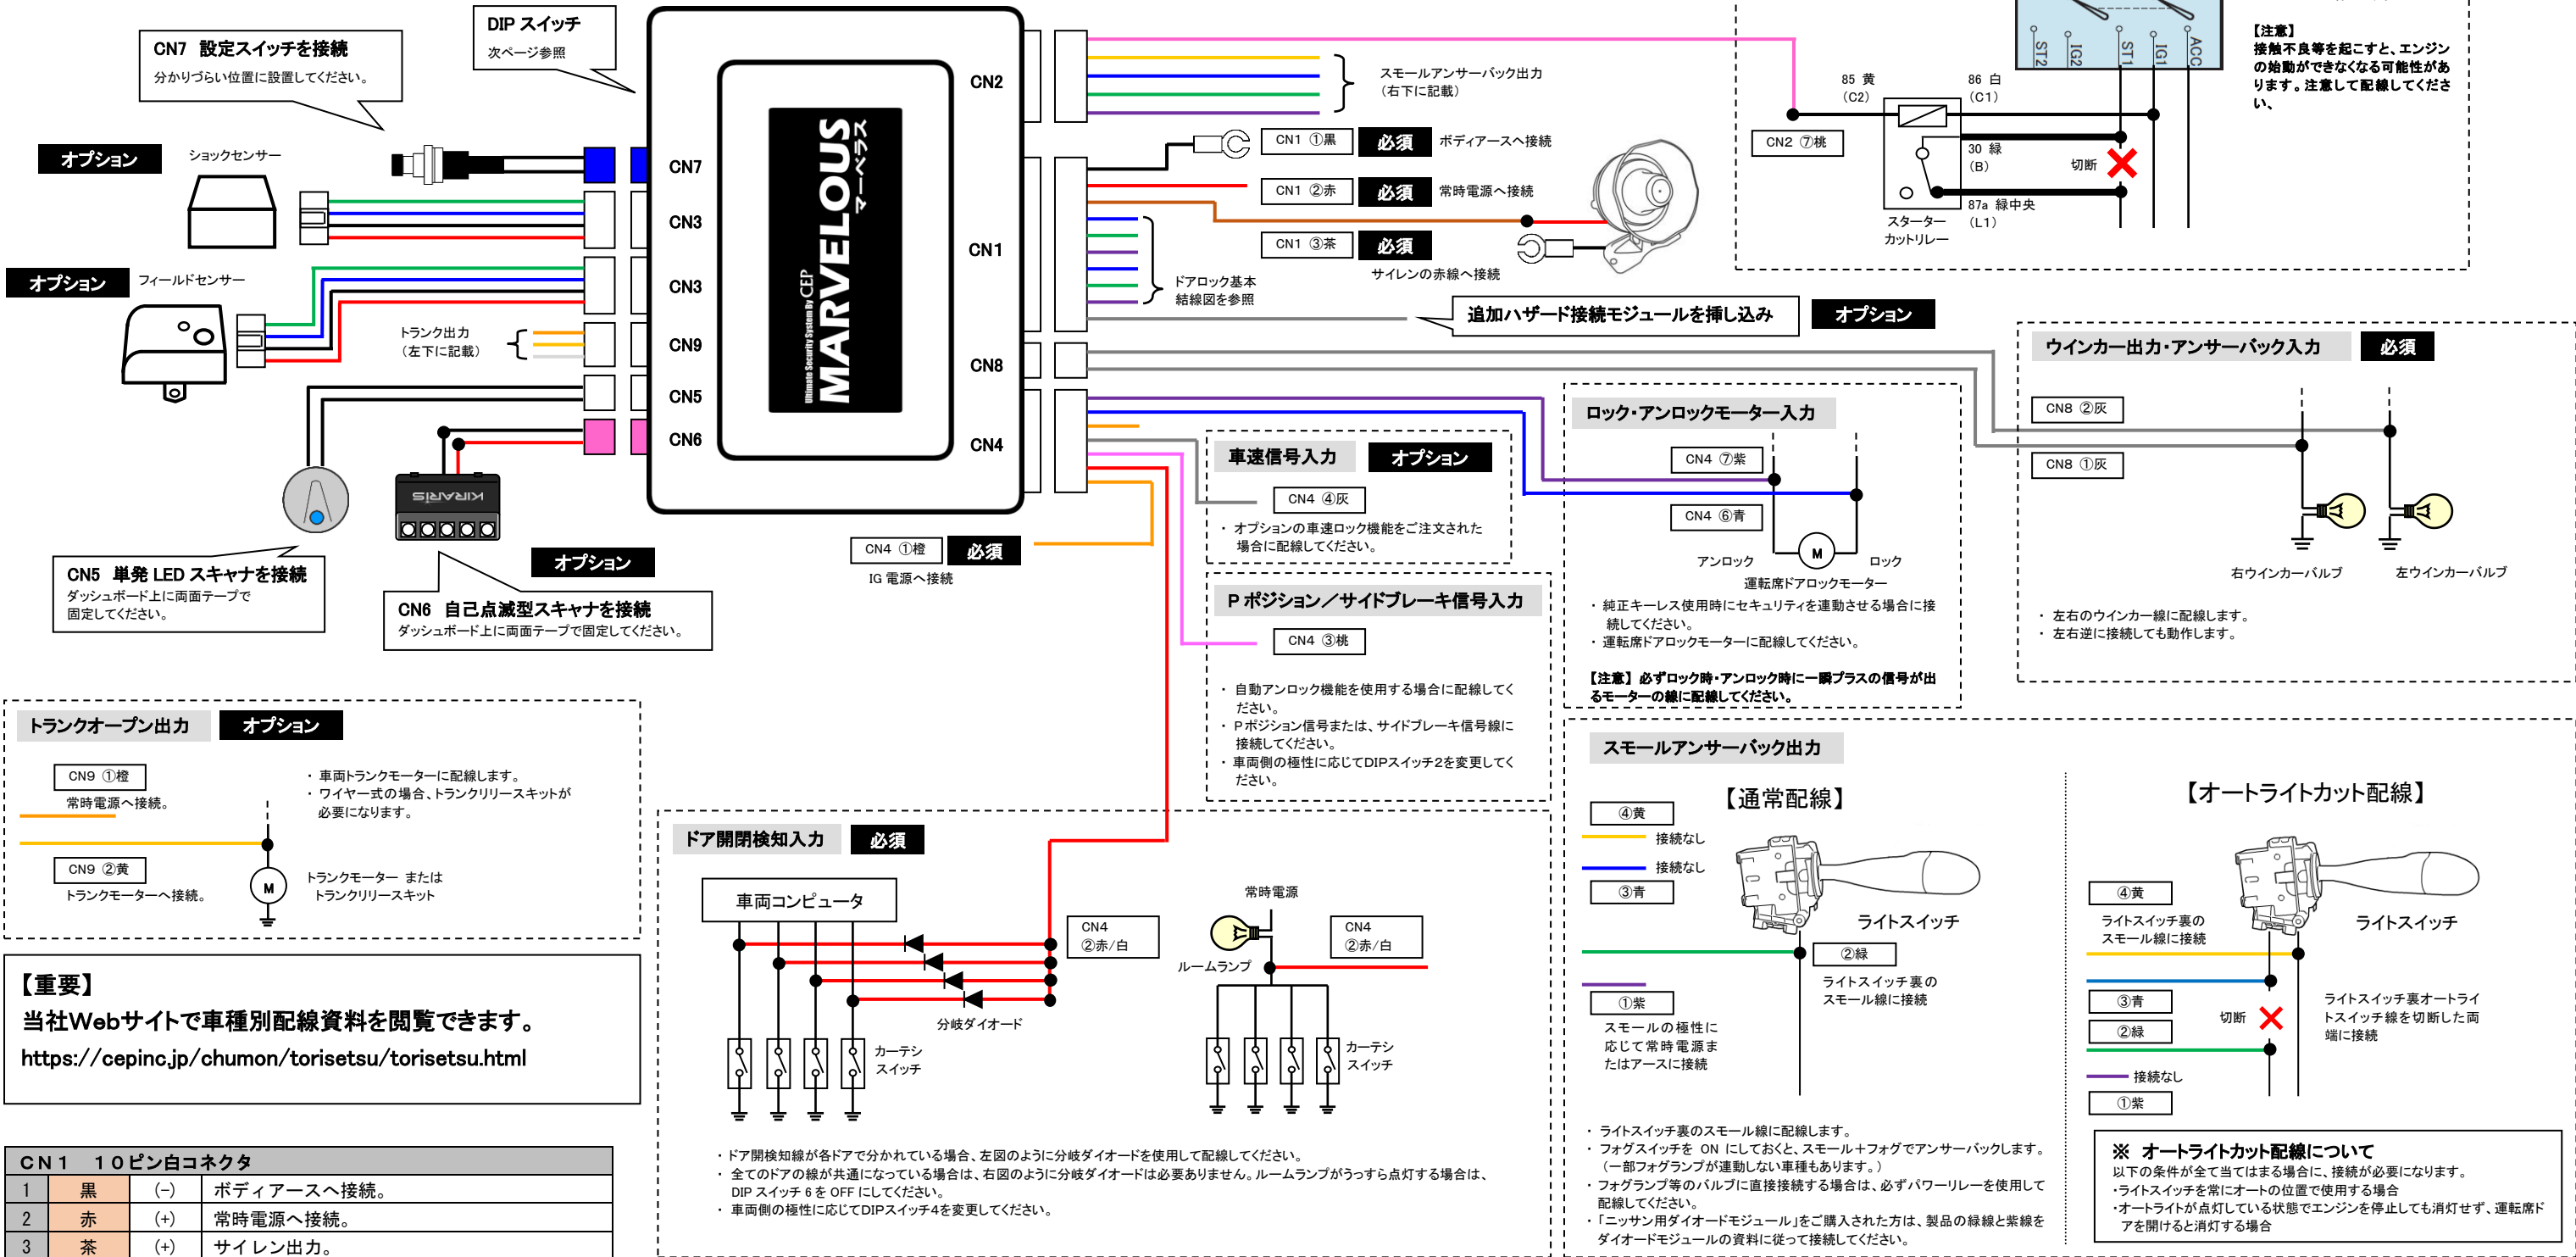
DIP スイッチ
次ページ参照

CN7 設定スイッチを接続
分かりづらい位置に設置してください。

オプション
ショックセンサー

オプション
フィールドセンサー

トランク出力
（左下に記載）

CN7
CN3
CN3
CN9
CN5
CN6

Ultimate Security System By CEP
MARVELOUS
マーベラス

CN2
CN1
CN8
CN4

スモールアンサーバック出力
（右下に記載）

CN1 ①黒 必須 ボディアースへ接続
CN1 ②赤 必須 常時電源へ接続
CN1 ③茶 必須 サイレンの赤線へ接続

ドアロック基本結線図を参照

追加ハザード接続モジュールを挿し込み オプション

85 黄 （C2）
86 白 （C1）
CN2 ⑦桃
30 緑 （B）
切断
87a 緑中央 （L1）
スターターカットリレー
ST2 IG2 ST1 IG1 ACC

【注意】
接触不良等を起こすと、エンジンの始動ができなくなる可能性があります。注意して配線してください、

ウインカー出力・アンサーバック入力 必須
CN8 ②灰
CN8 ①灰
右ウインカーバルブ
左ウインカーバルブ
・ 左右のウインカー線に配線します。
・ 左右逆に接続しても動作します。

ロック・アンロックモーター入力
CN4 ⑦紫
CN4 ⑥青
アンロック M ロック
運転席ドアロックモーター
・ 純正キーレス使用時にセキュリティを連動させる場合に接続してください。
・ 運転席ドアロックモーターに配線してください。
【注意】必ずロック時・アンロック時に一瞬プラスの信号が出るモーターの線に配線してください。

車速信号入力 オプション
CN4 ④灰
・ オプションの車速ロック機能をご注文された場合に配線してください。

CN4 ①橙 必須
IG 電源へ接続

P ポジション／サイドブレーキ信号入力
CN4 ③桃
・ 自動アンロック機能を使用する場合に配線してください。
・ Pポジション信号または、サイドブレーキ信号線に接続してください。
・ 車両側の極性に応じてDIPスイッチ2を変更してください。

KIRARIS
オプション

CN5 単発 LED スキャナを接続
ダッシュボード上に両面テープで固定してください。

CN6 自己点滅型スキャナを接続
ダッシュボード上に両面テープで固定してください。

トランクオープン出力 オプション
CN9 ①橙
常時電源へ接続。
CN9 ②黄
トランクモーターへ接続。
・ 車両トランクモーターに配線します。
・ ワイヤー式の場合、トランクリリースキットが必要になります。
トランクモーター または トランクリリースキット
M

【重要】
当社Webサイトで車種別配線資料を閲覧できます。
https://cepinc.jp/chumon/torisetsu/torisetsu.html

| CN１ １０ピン白コネクタ | | | |
|---|---|---|---|
| 1 | 黒 | (−) | ボディアースへ接続。 |
| 2 | 赤 | (+) | 常時電源へ接続。 |
| 3 | 茶 | (+) | サイレン出力。 |

ドア開閉検知入力 必須
車両コンピュータ
CN4 ②赤/白
分岐ダイオード
カーテシスイッチ
常時電源
ルームランプ
CN4 ②赤/白
カーテシスイッチ
・ドア開検知線が各ドアで分かれている場合、左図のように分岐ダイオードを使用して配線してください。
・ 全てのドアの線が共通になっている場合は、右図のように分岐ダイオードは必要ありません。ルームランプがうっすら点灯する場合は、DIP スイッチ 6 を OFF にしてください。
・ 車両側の極性に応じてDIPスイッチ4を変更してください。

スモールアンサーバック出力
【通常配線】
④黄 接続なし
接続なし
③青
ライトスイッチ
②緑
ライトスイッチ裏のスモール線に接続
①紫
スモールの極性に応じて常時電源またはアースに接続

【オートライトカット配線】
④黄
ライトスイッチ裏のスモール線に接続
ライトスイッチ
③青
切断
②緑
ライトスイッチ裏オートライトスイッチ線を切断した両端に接続
接続なし
①紫

・ ライトスイッチ裏のスモール線に配線します。
・ フォグスイッチを ON にしておくと、スモール＋フォグでアンサーバックします。（一部フォグランプが連動しない車種もあります。）
・ フォグランプ等のバルブに直接接続する場合は、必ずパワーリレーを使用して配線してください。
・「ニッサン用ダイオードモジュール」をご購入された方は、製品の緑線と紫線をダイオードモジュールの資料に従って接続してください。

※ オートライトカット配線について
以下の条件が全て当てはまる場合に、接続が必要になります。
・ライトスイッチを常にオートの位置で使用する場合
・オートライトが点灯している状態でエンジンを停止しても消灯せず、運転席ドアを開けると消灯する場合